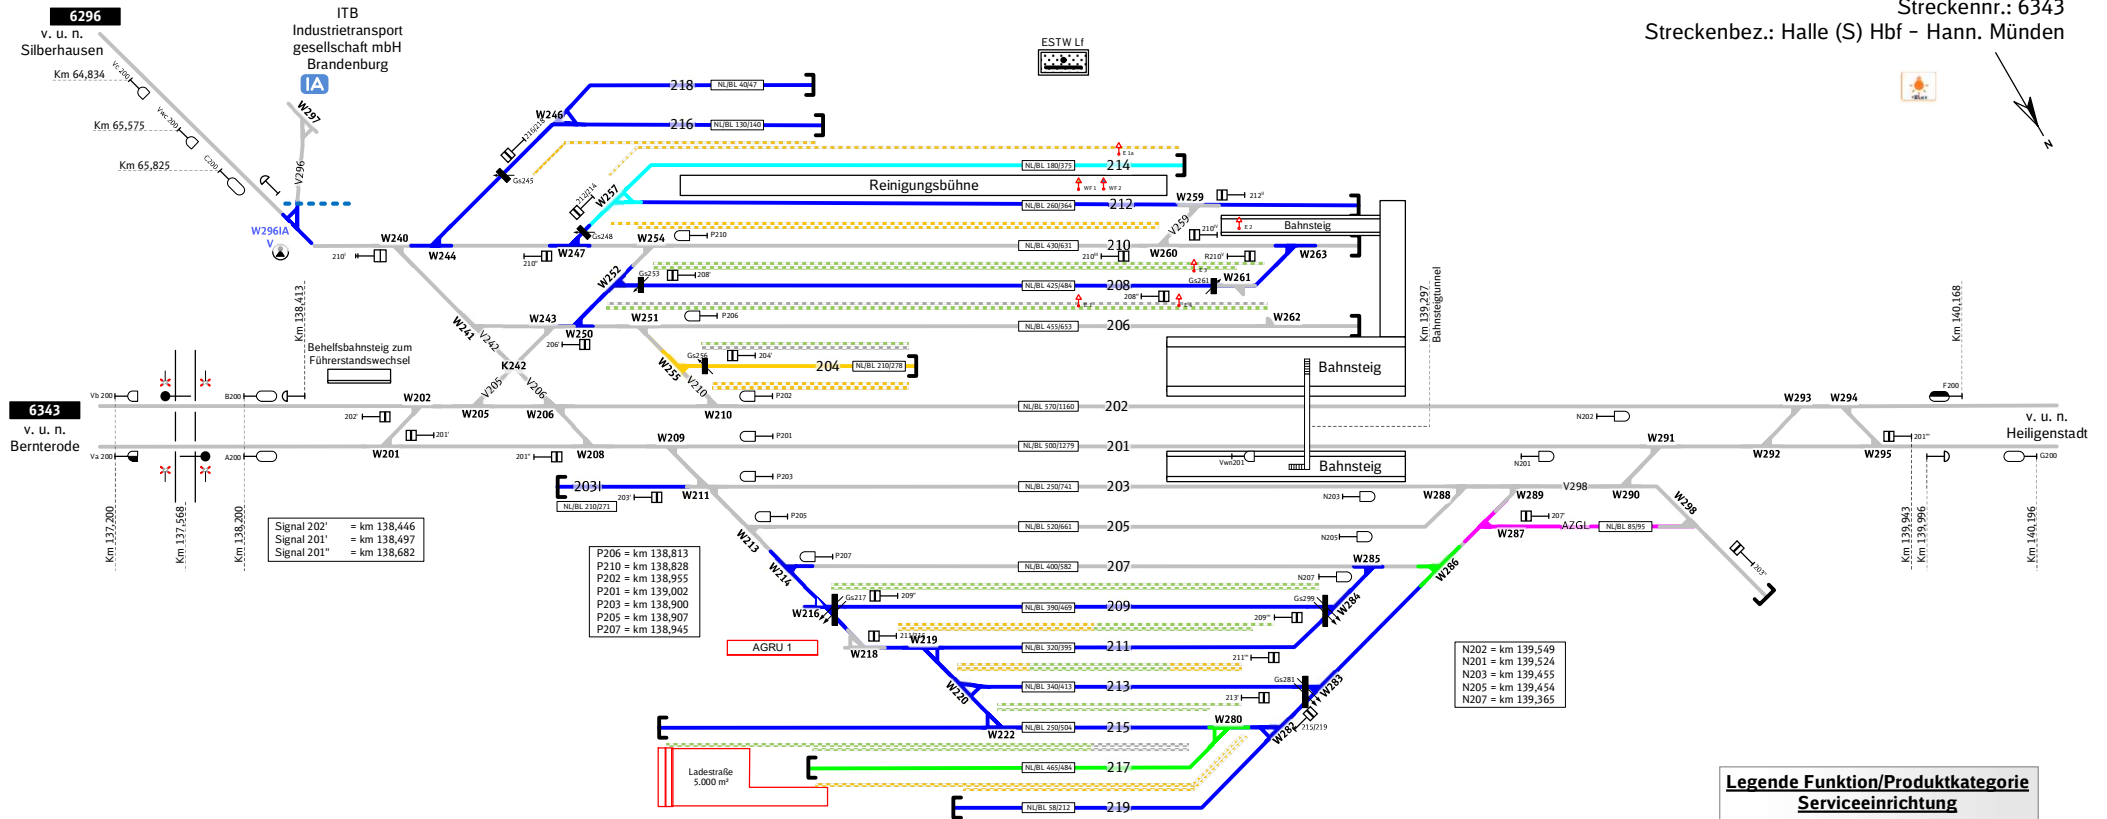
6296
v. u. n.
Silberhausen

ITB
Industrietransport
gesellschaft mbH
Brandenburg
IA

Streckennr.: 6343
Streckenbez.: Halle (S) Hbf – Hann. Münden

ESTW Lf

N

Km 64,834
Km 65,575
Km 65,825
W297
V296
W296IA
V
210'
W240
W244
W246
Gs245
W247
210'
Gs248
W257
W254
P210
W252
Gs253
208'
W243
W251
P206
W250
206'
W241
V242
K242
V205
V206
W255
Gs256
204'
V210
P202
W210

218 NL/BL 40/47
216 NL/BL 130/140
214 NL/BL 180/375
Reinigungsbühne
WF1 WF2
E 1a
212 NL/BL 260/364
W259
212'
V259
210'' Bahnsteig
E 2
210 NL/BL 430/631
210''
W260
R210'
W263
E1
Gs261
W261
208 NL/BL 425/484
208''
206 NL/BL 455/653
W262
204 NL/BL 210/278
Bahnsteig
Km 139,297
Bahnsteigtunnel
Km 140,168

Km 138,413
Behelfsbahnsteig zum Führerstandswechsel
Vb 200
B200
6343
v. u. n.
Bernterode
202'
W202
201'
W201
Va 200
A200
W205
W206
202 NL/BL 570/1160
201 NL/BL 500/1279
W209
P201
201''
W208
Vwn201
Bahnsteig
W293
W294
F200
N202
v. u. n.
Heiligenstadt
W291
W292
W295
201'''
G200
N201
203 NL/BL 250/741
W288
W289
V298
W290
W298
N203
203 NL/BL 210/271
203'
W211
P203
P205
205 NL/BL 520/661
207'
AZGL NL/BL 85/95
W287
N205
207''

Km 137,200
Km 137,568
Km 138,200
Signal 202' = km 138,446
Signal 201' = km 138,497
Signal 201'' = km 138,682

P206 = km 138,813
P210 = km 138,828
P202 = km 138,955
P201 = km 139,002
P203 = km 138,900
P205 = km 138,907
P207 = km 138,945

W213
W214
P207
207 NL/BL 400/582
W285
W286
N207
Gs217
209'
209 NL/BL 390/469
Gs299
W284
W216
209''
211'
W219
W218
211 NL/BL 320/395
AGRU 1
211''
W220
213 NL/BL 340/413
Gs281
W283
213'
215 NL/BL 250/504
W222
W280
W282
215/219
Ladestraße 5.000 m²
217 NL/BL 465/484
219 NL/BL 58/212

N202 = km 139,549
N201 = km 139,524
N203 = km 139,455
N205 = km 139,454
N207 = km 139,365

Km 139,943
Km 139,996
Km 140,196

Legende Funktion/Produktkategorie
Serviceeinrichtung